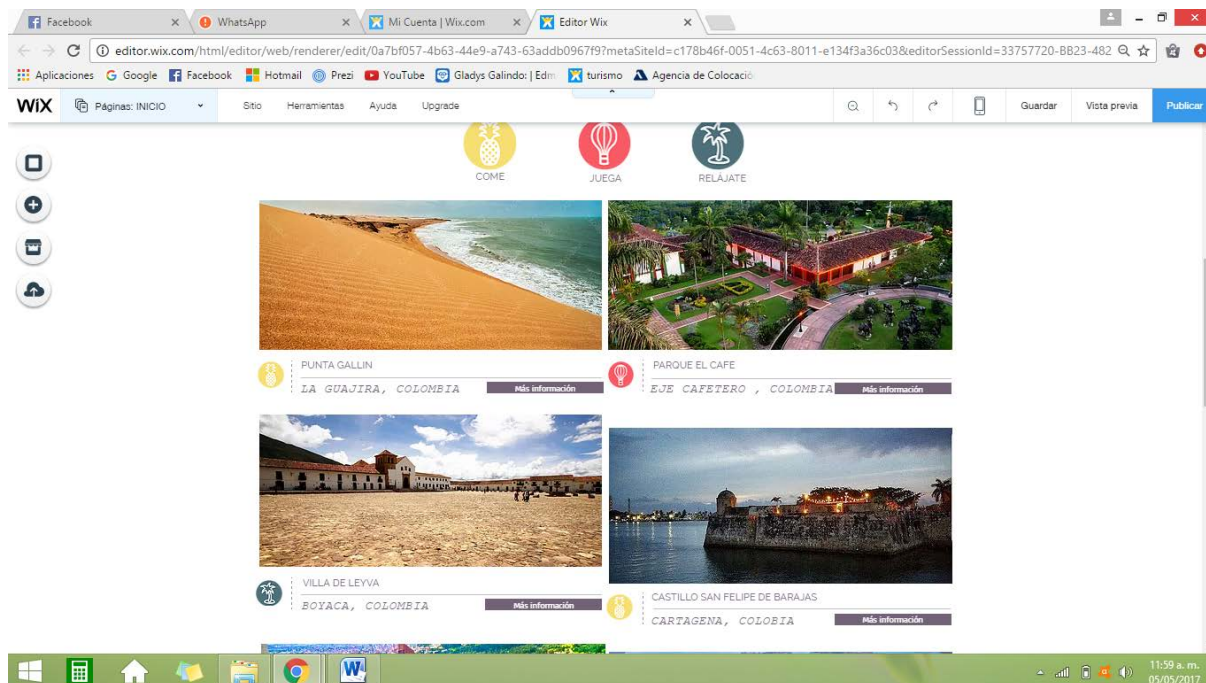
Facebook
WhatsApp
Mi Cuenta | Wix.com
Editor Wix

editor.wix.com/html/editor/web/renderer/edit/0a7bf057-4b63-44e9-a743-63addb0967f9?metaSiteId=c178b46f-0051-4c63-8011-e134f3a36c03&editorSessionId=33757720-BB23-482

Aplicaciones Google Facebook Hotmail Prezi YouTube Gladys Galindo: | Edm turismo Agencia de Colocació

WiX Páginas: INICIO Sitio Herramientas Ayuda Upgrade Guardar Vista previa Publicar

COME
JUEGA
RELÁJATE

PUNTA GALLIN
LA GUAJIRA, COLOMBIA
Más información

PARQUE EL CAFE
EJE CAFETERO , COLOMBIA
Más información

VILLA DE LEYVA
BOYACA, COLOMBIA
Más información

CASTILLO SAN FELIPE DE BARAJAS
CARTAGENA, COLOBIA
Más información

11:59 a. m.
05/05/2017